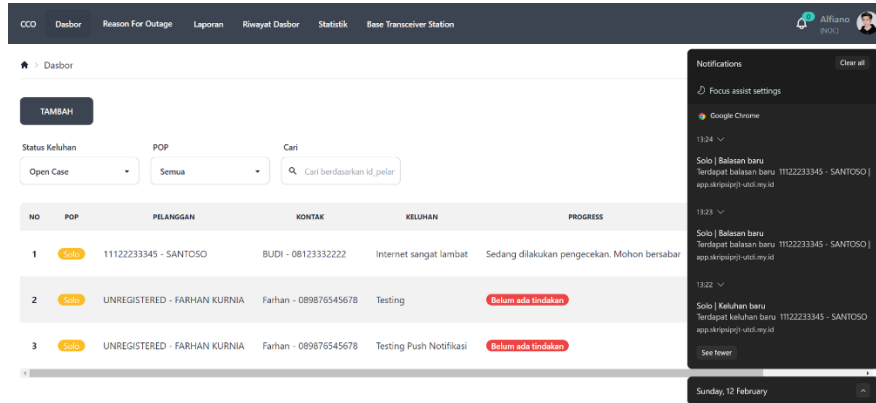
CCO Dasbor Reason For Outage Laporan Riwayat Dasbor Statistik Base Transceiver Station

0 Alfiano (NOC)

Dasbor

TAMBAH

Status Keluhan
Open Case

POP
Semua

Cari
Cari berdasarkan id_pelar

| NO | POP | PELANGGAN | KONTAK | KELUHAN | PROGRESS |
|---|---|---|---|---|---|
| 1 | Solo | 11122233345 - SANTOSO | BUDI - 08123332222 | Internet sangat lambat | Sedang dilakukan pengecekan. Mohon bersabar |
| 2 | Solo | UNREGISTERED - FARHAN KURNIA | Farhan - 089876545678 | Testing | Belum ada tindakan |
| 3 | Solo | UNREGISTERED - FARHAN KURNIA | Farhan - 089876545678 | Testing Push Notifikasi | Belum ada tindakan |

Notifications
Clear all
Focus assist settings
Google Chrome

13:24
Solo | Balasan baru
Terdapat balasan baru 11122233345 - SANTOSO |
app.skripsiprjt-utdi.my.id

13:23
Solo | Balasan baru
Terdapat balasan baru 11122233345 - SANTOSO |
app.skripsiprjt-utdi.my.id

13:22
Solo | Keluhan baru
Terdapat keluhan baru 11122233345 - SANTOSO
app.skripsiprjt-utdi.my.id

See fewer

Sunday, 12 February